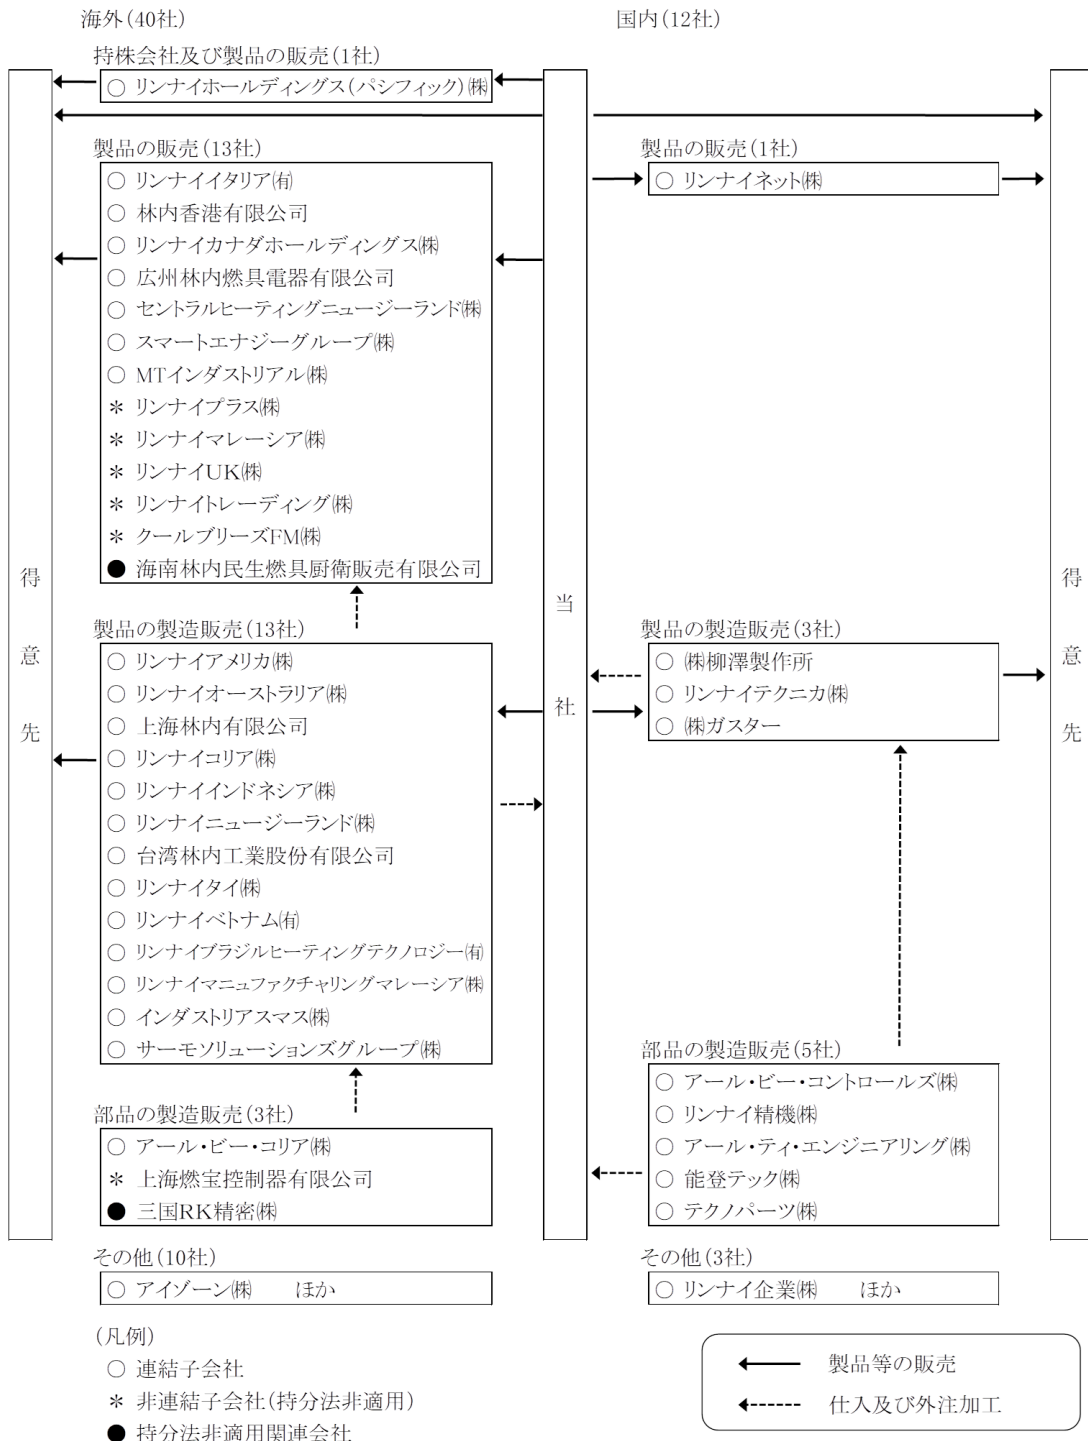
海外(40社)

国内(12社)

持株会社及び製品の販売(1社)

○ リンナイホールディングス(パシフィック)㈱

製品の販売(13社)

○ リンナイイタリア㈲
○ 林内香港有限公司
○ リンナイカナダホールディングス㈱
○ 広州林内燃具電器有限公司
○ セントラルヒーティングニュージーランド㈱
○ スマートエナジーグループ㈱
○ MTインダストリアル㈱
＊ リンナイプラス㈱
＊ リンナイマレーシア㈱
＊ リンナイUK㈱
＊ リンナイトレーディング㈱
＊ クールブリーズFM㈱
● 海南林内民生燃具厨衛販売有限公司

製品の製造販売(13社)

○ リンナイアメリカ㈱
○ リンナイオーストラリア㈱
○ 上海林内有限公司
○ リンナイコリア㈱
○ リンナイインドネシア㈱
○ リンナイニュージーランド㈱
○ 台湾林内工業股份有限公司
○ リンナイタイ㈱
○ リンナイベトナム㈲
○ リンナイブラジルヒーティングテクノロジー㈲
○ リンナイマニュファクチャリングマレーシア㈱
○ インダストリアスマス㈱
○ サーモソリューションズグループ㈱

部品の製造販売(3社)

○ アール・ビー・コリア㈱
＊ 上海燃宝控制器有限公司
● 三国RK精密㈱

その他(10社)

○ アイゾーン㈱　ほか

得意先

当社

製品の販売(1社)

○ リンナイネット㈱

製品の製造販売(3社)

○ ㈱柳澤製作所
○ リンナイテクニカ㈱
○ ㈱ガスター

部品の製造販売(5社)

○ アール・ビー・コントロールズ㈱
○ リンナイ精機㈱
○ アール・ティ・エンジニアリング㈱
○ 能登テック㈱
○ テクノパーツ㈱

その他(3社)

○ リンナイ企業㈱　ほか

得意先

(凡例)
○ 連結子会社
＊ 非連結子会社(持分法非適用)
● 持分法非適用関連会社

製品等の販売
仕入及び外注加工